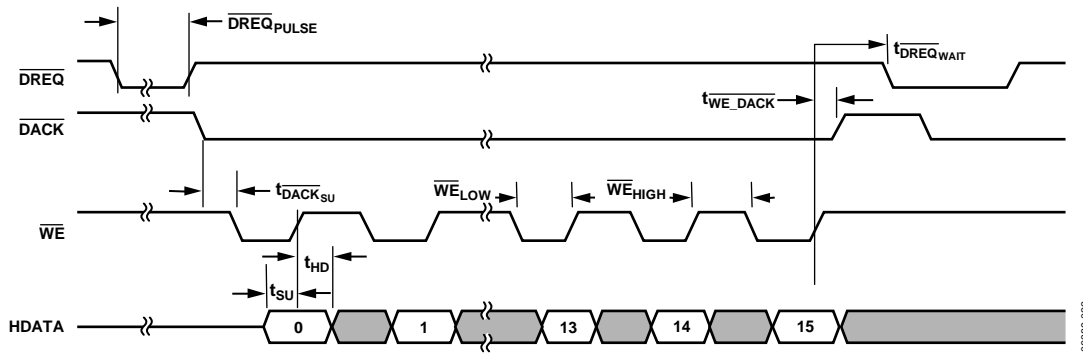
$\overline{DREQ}_{PULSE}$

$t_{\overline{DREQ}_{WAIT}}$

$\overline{DREQ}$

$t_{\overline{WE\_DACK}}$

$\overline{DACK}$

$t_{\overline{DACK}_{SU}}$

$\overline{WE}_{LOW}$

$\overline{WE}_{HIGH}$

$\overline{WE}$

$t_{HD}$

$t_{SU}$

HDATA

0

1

13

14

15

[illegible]